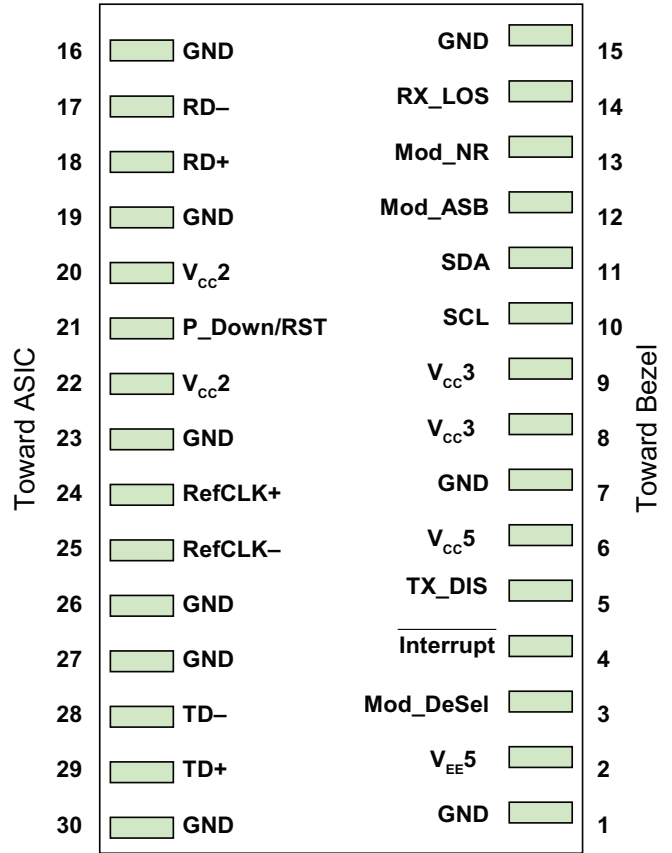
Toward ASIC

16 GND
17 RD–
18 RD+
19 GND
20 $V_{CC}2$
21 P_Down/RST
22 $V_{CC}2$
23 GND
24 RefCLK+
25 RefCLK–
26 GND
27 GND
28 TD–
29 TD+
30 GND

GND 15
RX_LOS 14
Mod_NR 13
Mod_ASB 12
SDA 11
SCL 10
$V_{CC}3$ 9
$V_{CC}3$ 8
GND 7
$V_{CC}5$ 6
TX_DIS 5
$\overline{\text{Interrupt}}$ 4
Mod_DeSel 3
$V_{EE}5$ 2
GND 1

Toward Bezel